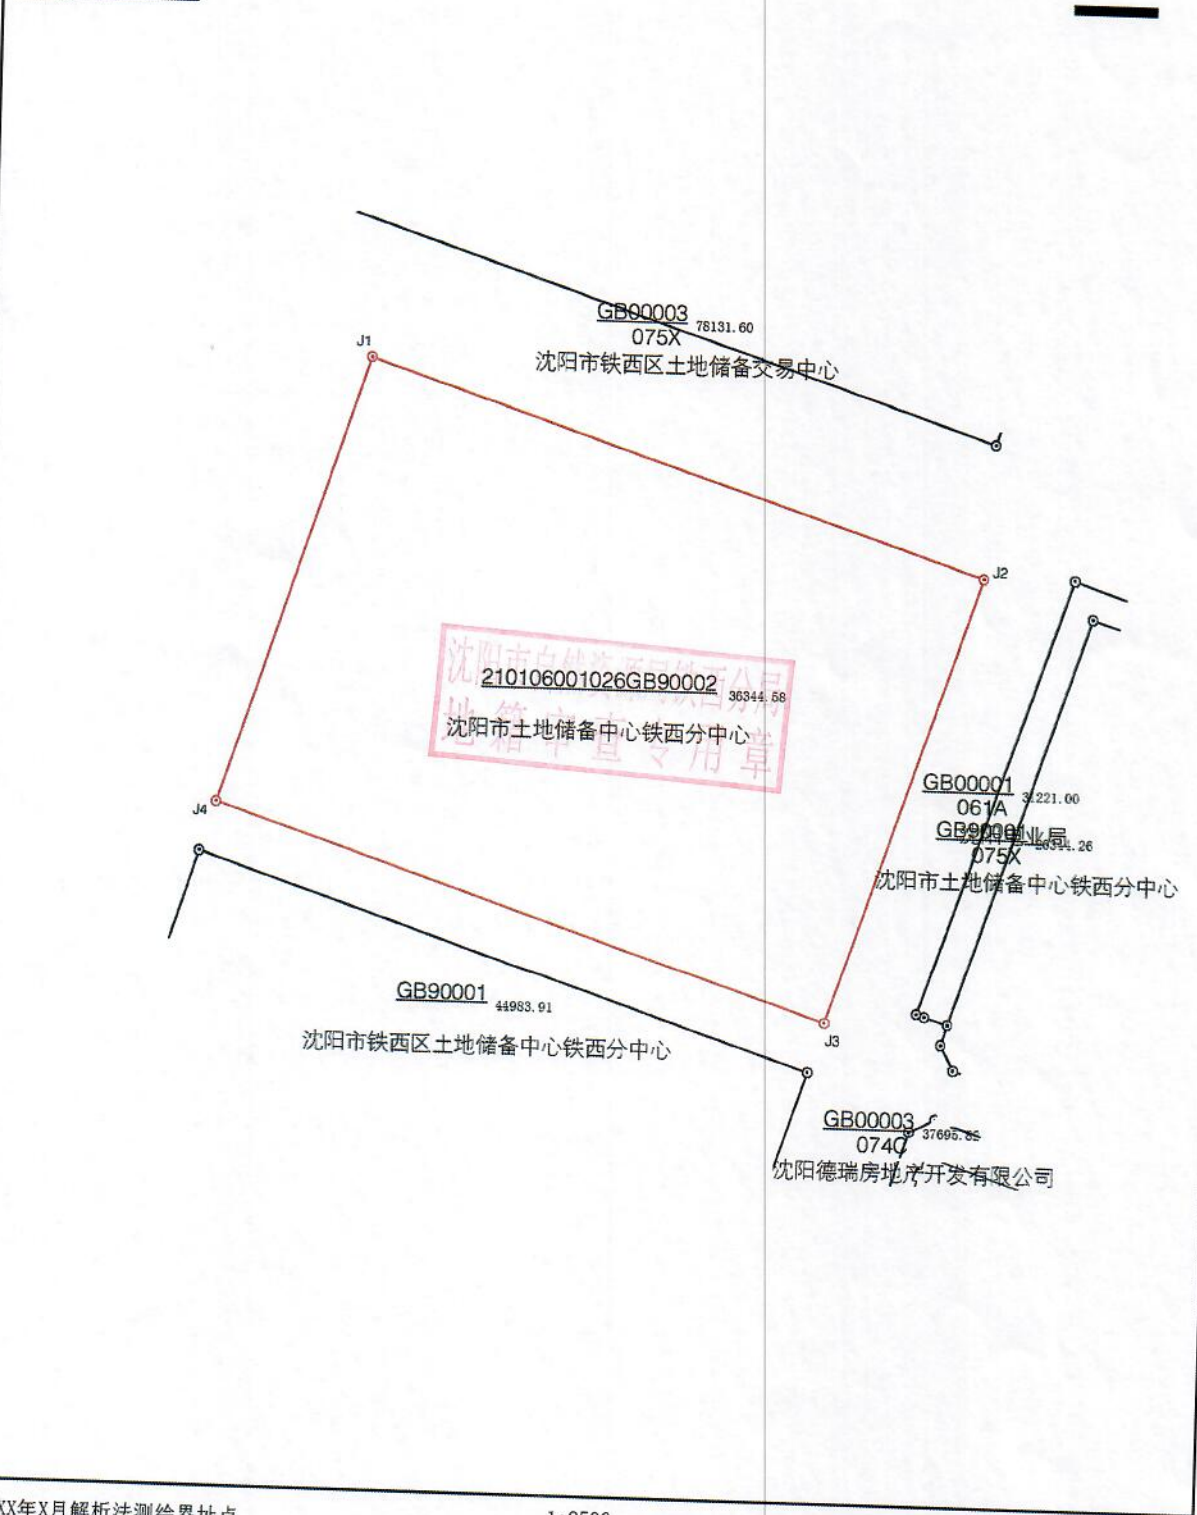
GB00003 78131.60
075X
沈阳市铁西区土地储备交易中心

J1

J2

沈阳市自然资源局铁西分局
地籍审查专用章

210106001026GB90002 36344.58
沈阳市土地储备中心铁西分中心

J4

GB00001 3221.00
061A
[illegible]业局
GB90001 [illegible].26
075X
沈阳市土地储备中心铁西分中心

GB90001 44983.91
沈阳市铁西区土地储备中心铁西分中心

J3

GB00003 37695.82
074C
沈阳德瑞房地产开发有限公司

XX年X月解析法测绘界址点 1:2500